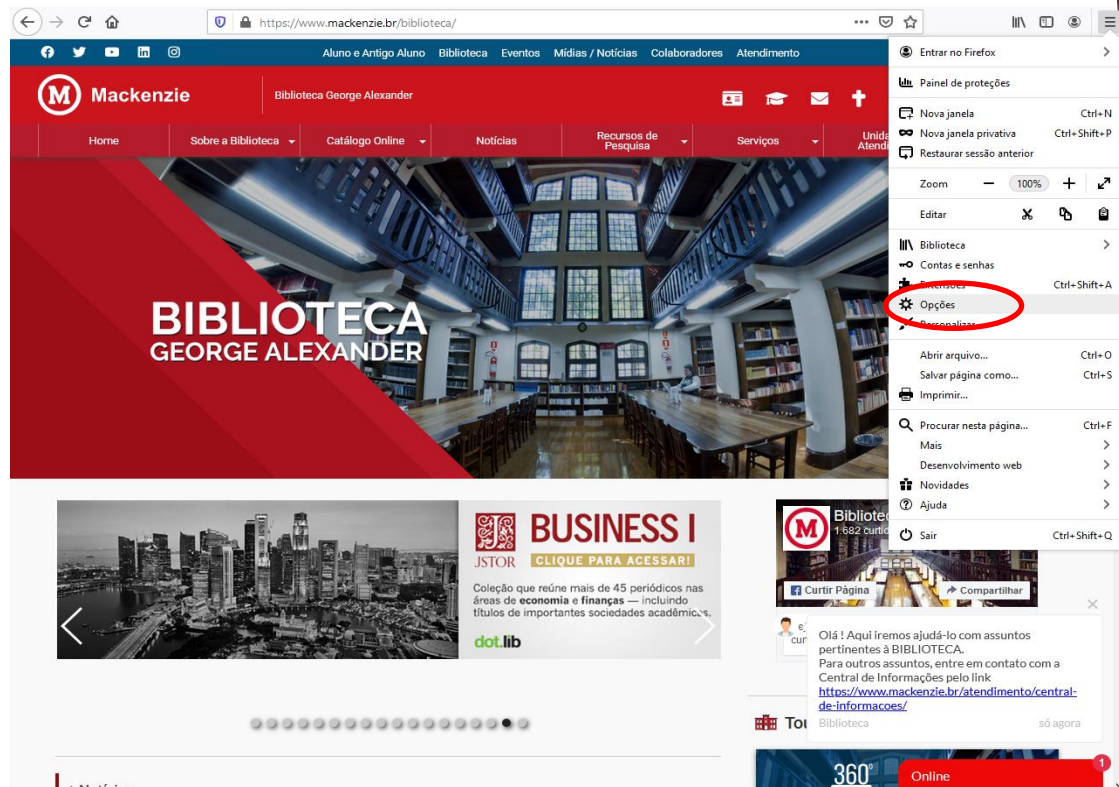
https://www.mackenzie.br/biblioteca/

Aluno e Antigo Aluno Biblioteca Eventos Mídias / Notícias Colaboradores Atendimento

Mackenzie

Biblioteca George Alexander

Home Sobre a Biblioteca Catálogo Online Notícias Recursos de Pesquisa Serviços Unida Atend

BIBLIOTECA
GEORGE ALEXANDER

JSTOR
BUSINESS I
CLIQUE PARA ACESSAR!
Coleção que reúne mais de 45 periódicos nas áreas de economia e finanças — incluindo títulos de importantes sociedades acadêmicas.
dot.lib

Bibliote
1.682 curti
Curtir Página
Compartilhar

Entrar no Firefox
Painel de proteções
Nova janela Ctrl+N
Nova janela privativa Ctrl+Shift+P
Restaurar sessão anterior
Zoom — 100% +
Editar
Biblioteca
Contas e senhas
Extensões Ctrl+Shift+A
Opções
Personalizar
Abrir arquivo... Ctrl+O
Salvar página como... Ctrl+S
Imprimir...
Procurar nesta página... Ctrl+F
Mais
Desenvolvimento web
Novidades
Ajuda
Sair Ctrl+Shift+Q

Olá ! Aqui iremos ajudá-lo com assuntos pertinentes à BIBLIOTECA.
Para outros assuntos, entre em contato com a Central de Informações pelo link
https://www.mackenzie.br/atendimento/central-de-informacoes/
Biblioteca só agora

Tou

360°

Online

1

Notícias